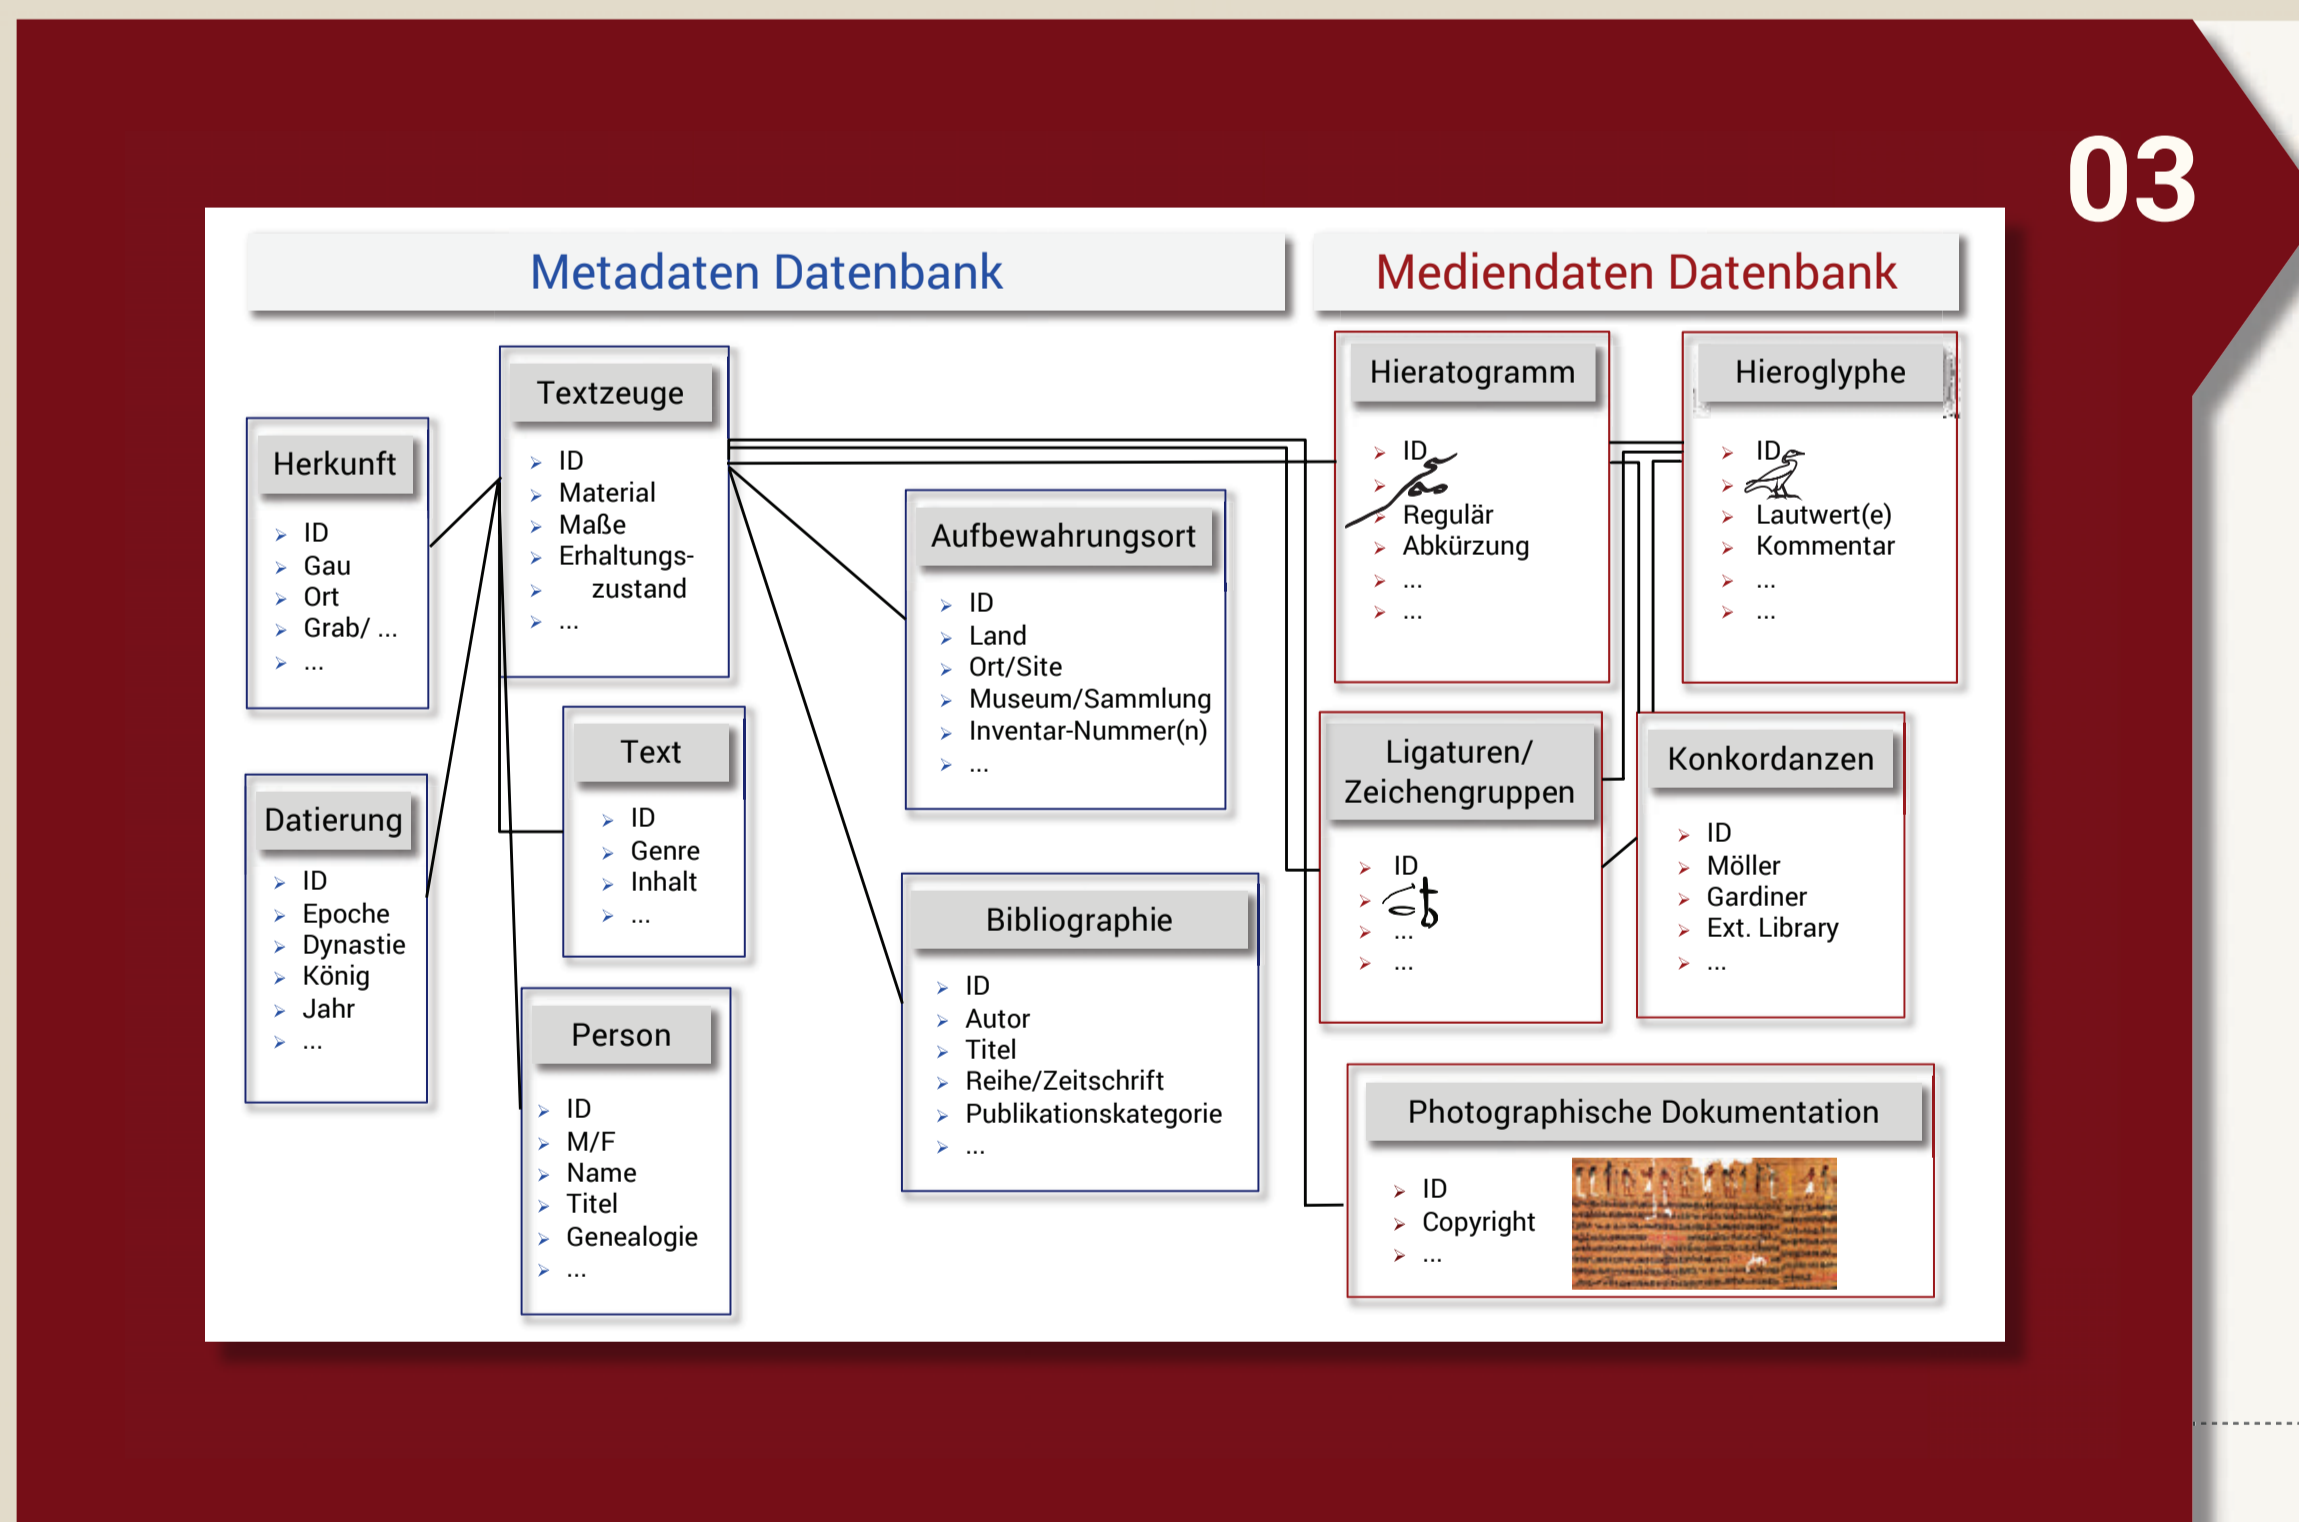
03

Metadaten Datenbank

Mediendaten Datenbank

Herkunft
- ID
- Gau
- Ort
- Grab/ ...
- ...

Textzeuge
- ID
- Material
- Maße
- Erhaltungszustand
- ...

Datierung
- ID
- Epoche
- Dynastie
- König
- Jahr
- ...

Text
- ID
- Genre
- Inhalt
- ...

Person
- ID
- M/F
- Name
- Titel
- Genealogie
- ...

Aufbewahrungsort
- ID
- Land
- Ort/Site
- Museum/Sammlung
- Inventar-Nummer(n)
- ...

Bibliographie
- ID
- Autor
- Titel
- Reihe/Zeitschrift
- Publikationskategorie
- ...

Hieratogramm
- ID
- 
- Regulär
- Abkürzung
- ...
- ...

Hieroglyphe
- ID
- 
- Lautwert(e)
- Kommentar
- ...
- ...

Ligaturen/ Zeichengruppen
- ID
- 
- ...
- ...

Konkordanzen
- ID
- Möller
- Gardiner
- Ext. Library
- ...

Photographische Dokumentation
- ID
- Copyright
- ...